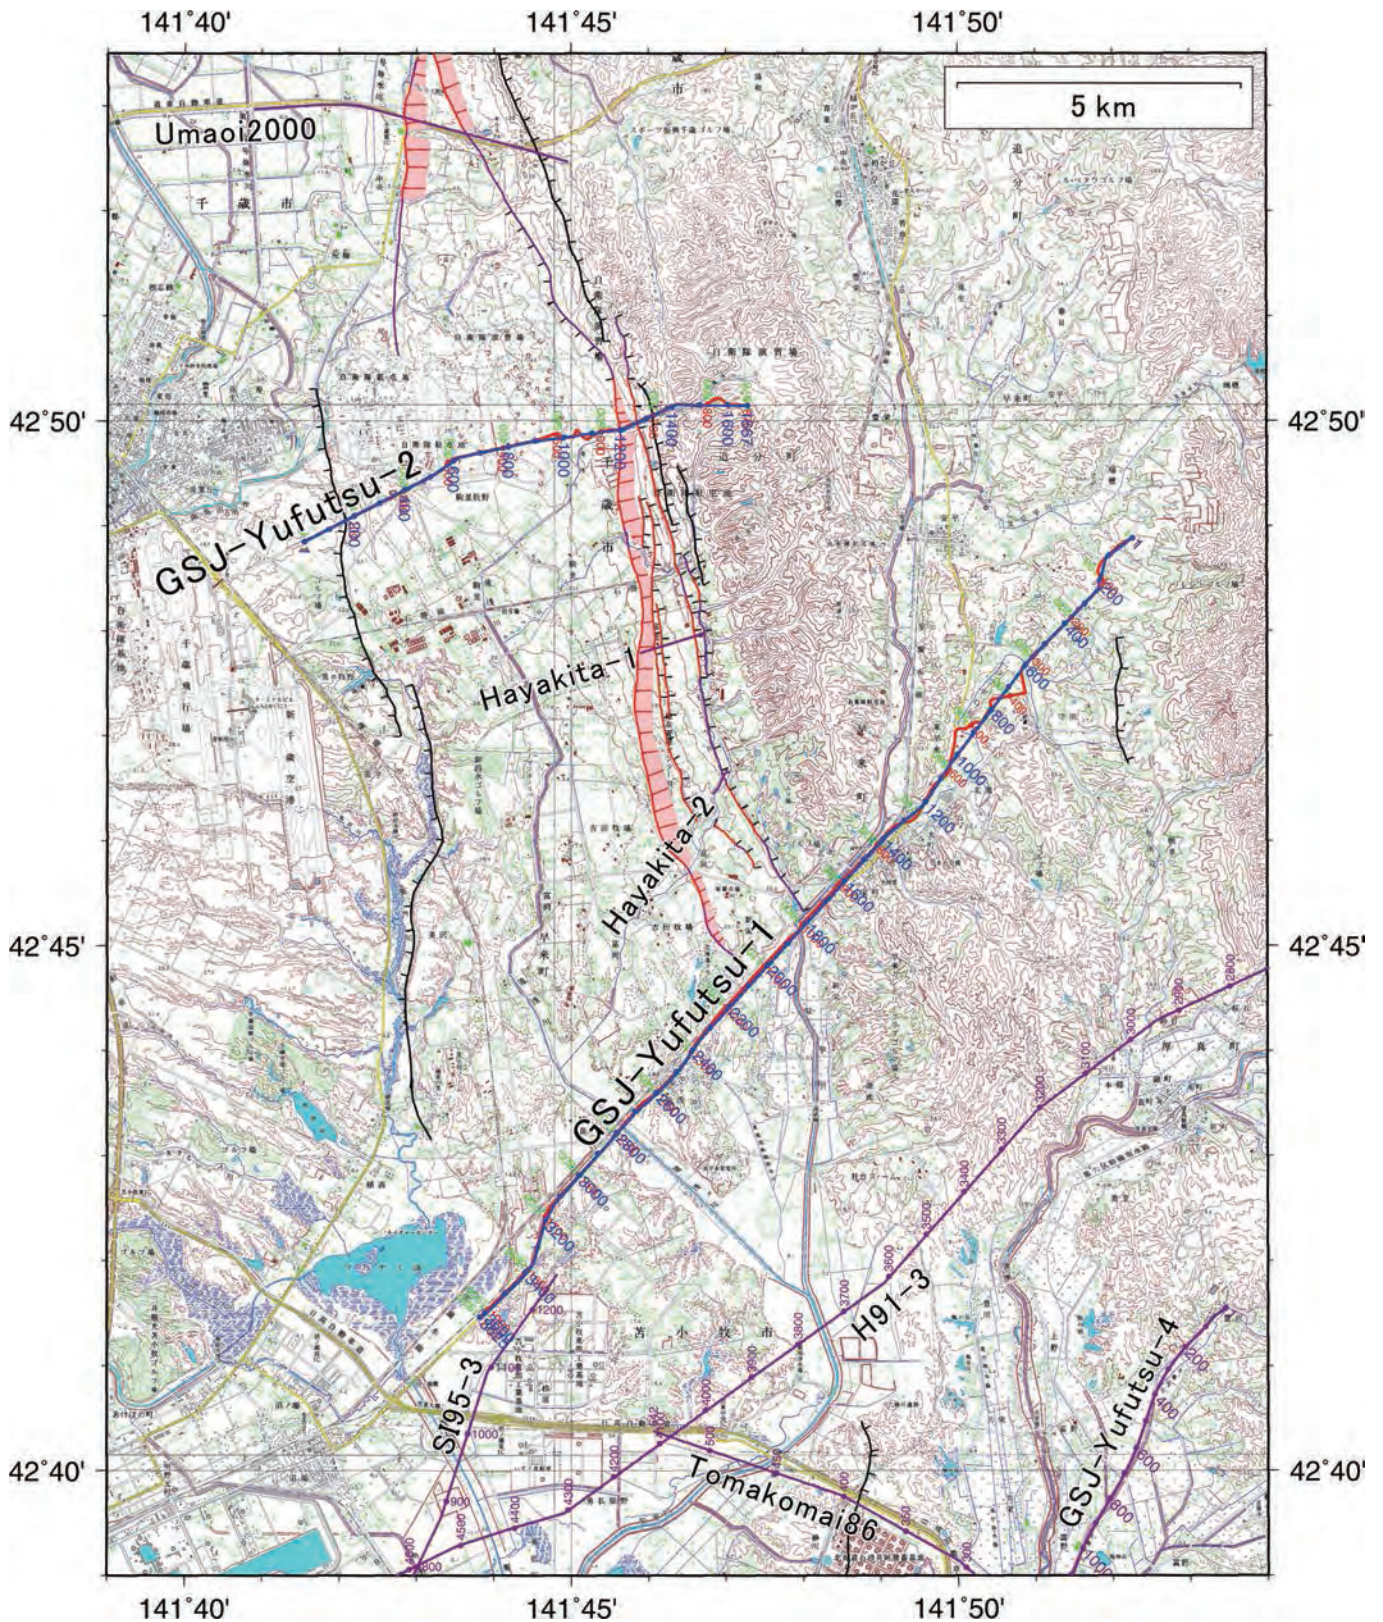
141°40'
141°45'
141°50'

5 km

Umaoi2000

千歳市

42°50'

42°50'

GSJ–Yufutsu–2

Hayakita–1

Hayakita–2

GSJ–Yufutsu–1

42°45'

42°45'

苫小牧市

H91–3

SI95–3

Tomakomai86

GSJ–Yufutsu–4

42°40'

42°40'

141°40'
141°45'
141°50'